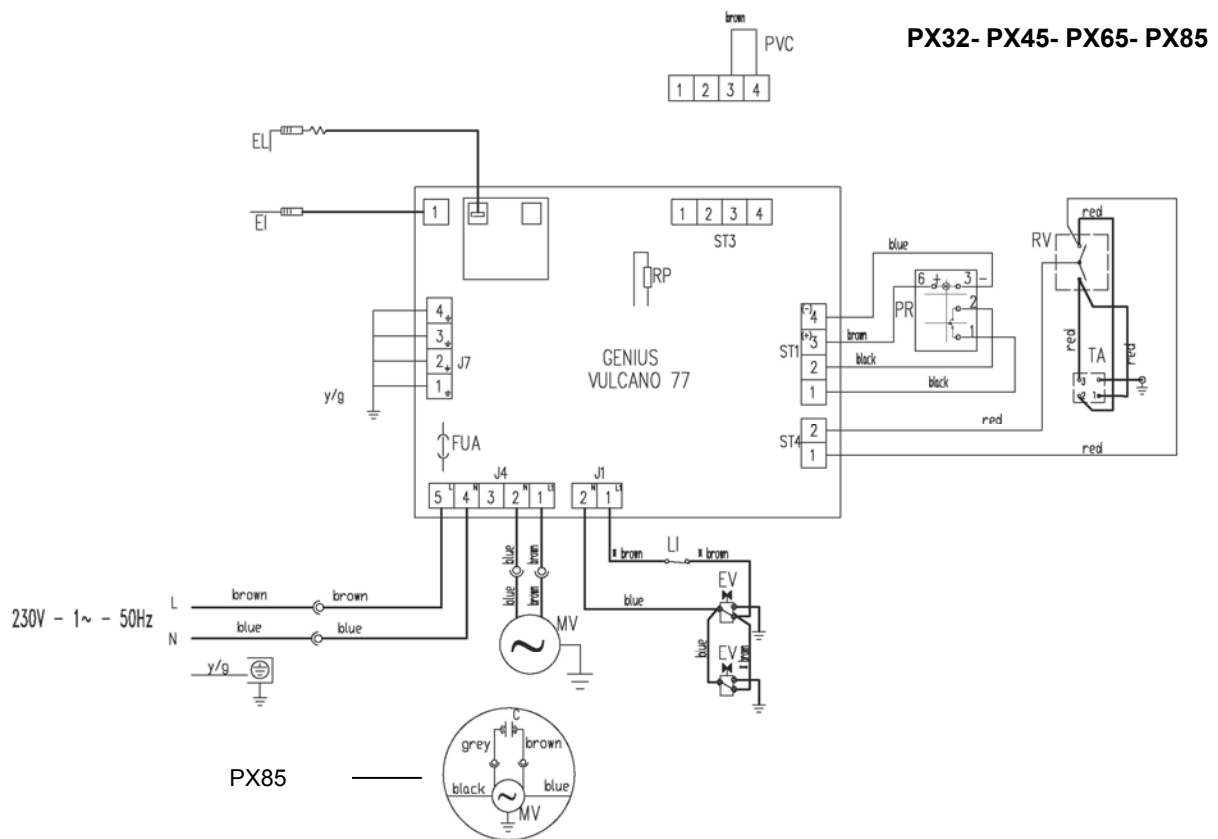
PX32- PX45- PX65- PX85

brown
PVC
1 2 3 4

EL
EI
1
1 2 3 4
ST3
RP
blue
RV
red
6 3
PR
2
1
(-) 4
(+) 3
brown
ST1
2
black
1
black
red
TA
red
3
2 1
4
3
2
1
J7
y/g
GENIUS
VULCANO 77
red
ST4
2
1
red
FUA
J4
5 L
4 N
3
2 N
1 L
J1
2 N
1 L
blue
brown
brown
LI
brown
EV
blue
blue
brown
230V - 1~ - 50Hz
L
N
brown
brown
blue
blue
MV
blue
EV
brown
y/g

C
grey
brown
PX85
black
blue
MV